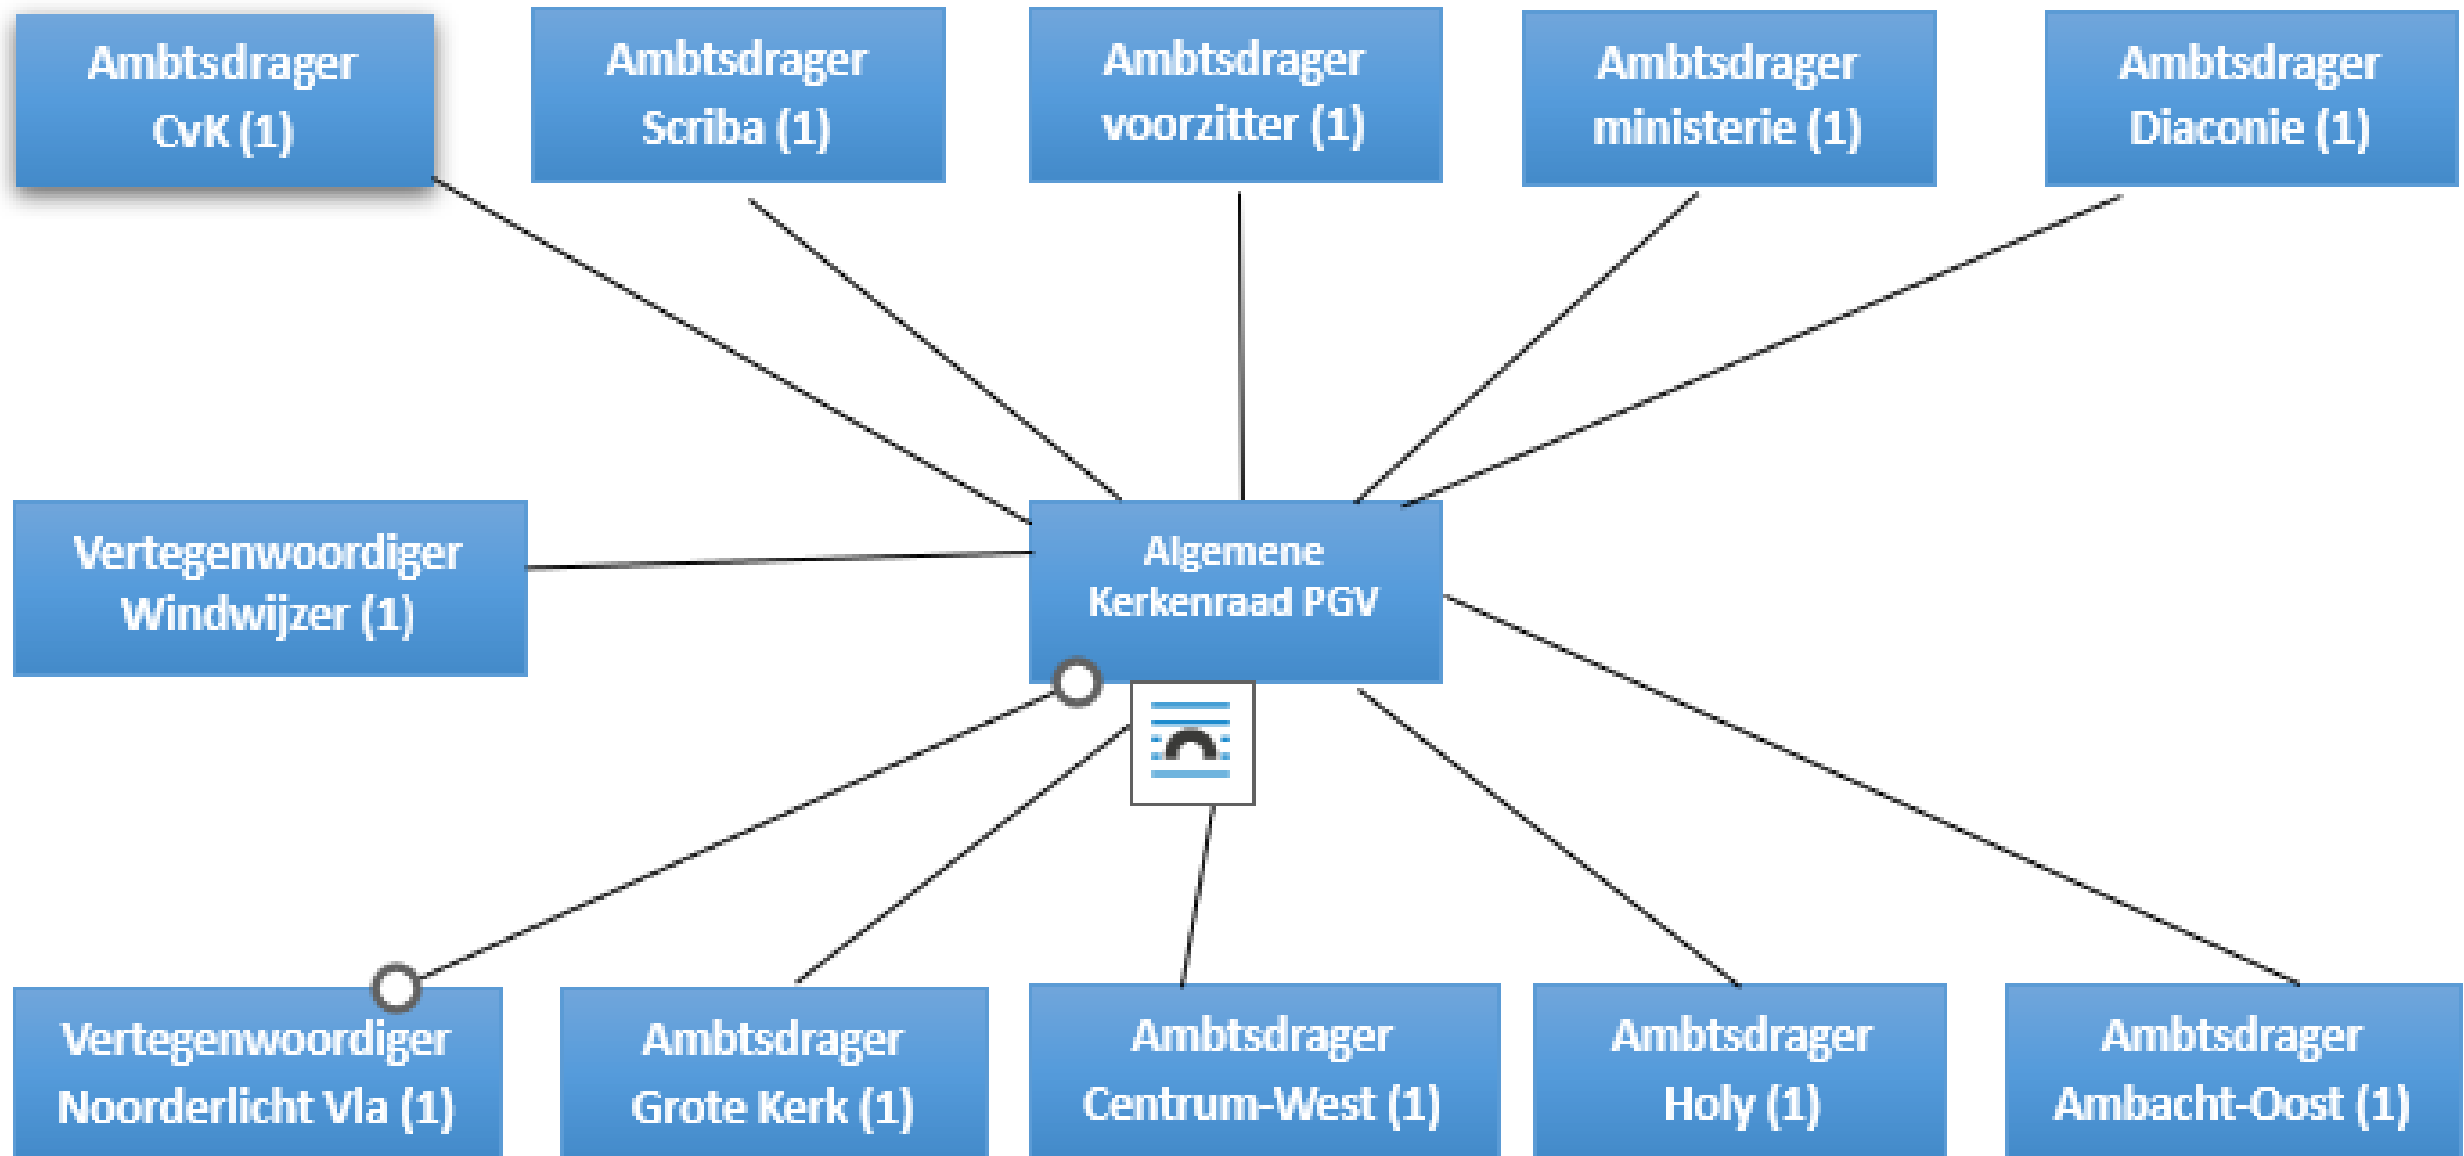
Ambtsdrager CvK (1)

Ambtsdrager Scriba (1)

Ambtsdrager voorzitter (1)

Ambtsdrager ministerie (1)

Ambtsdrager Diaconie (1)

Vertegenwoordiger Windwijzer (1)

Algemene Kerkenraad PGV

Vertegenwoordiger Noorderlicht Vla (1)

Ambtsdrager Grote Kerk (1)

Ambtsdrager Centrum-West (1)

Ambtsdrager Holy (1)

Ambtsdrager Ambacht-Oost (1)